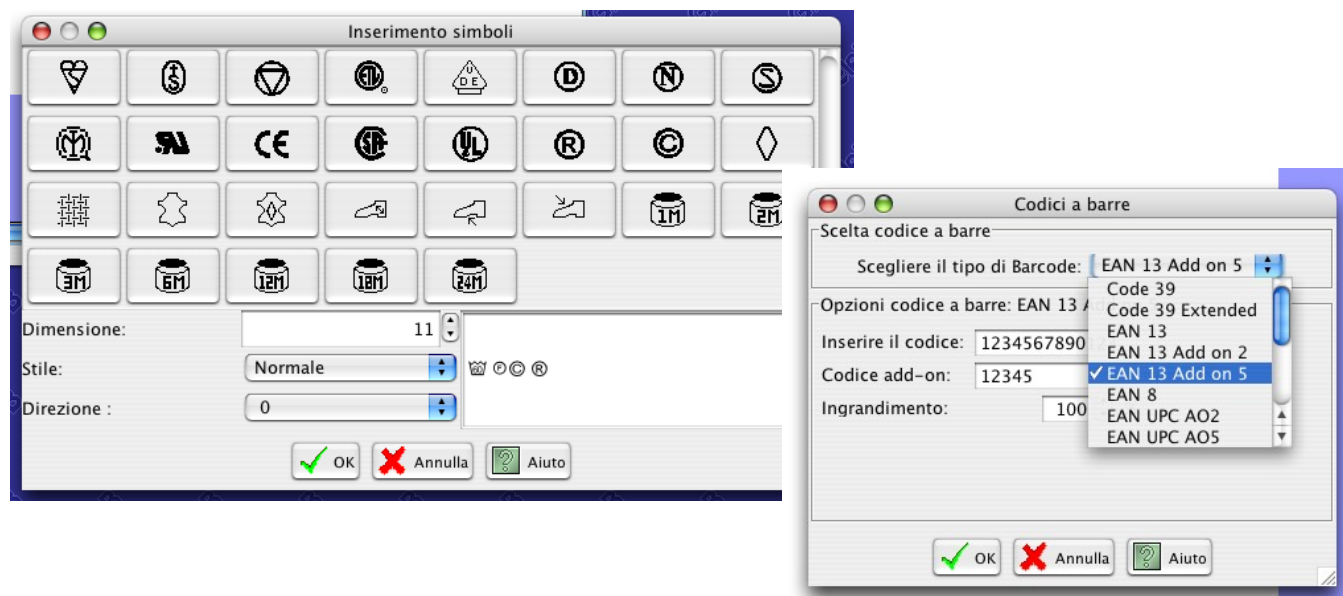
Inserimento simboli

CE

(R)

(C)

1M

2M

3M

6M

12M

18M

24M

Dimensione: 11

Stile: Normale

Direzione : 0

©®

OK

Annulla

Aiuto

Codici a barre

Scelta codice a barre

Scegliere il tipo di Barcode: EAN 13 Add on 5

Opzioni codice a barre: EAN 13 A

Inserire il codice: 1234567890

Codice add-on: 12345

Ingrandimento: 100

Code 39
Code 39 Extended
EAN 13
EAN 13 Add on 2
✓ EAN 13 Add on 5
EAN 8
EAN UPC AO2
EAN UPC AO5

OK

Annulla

Aiuto